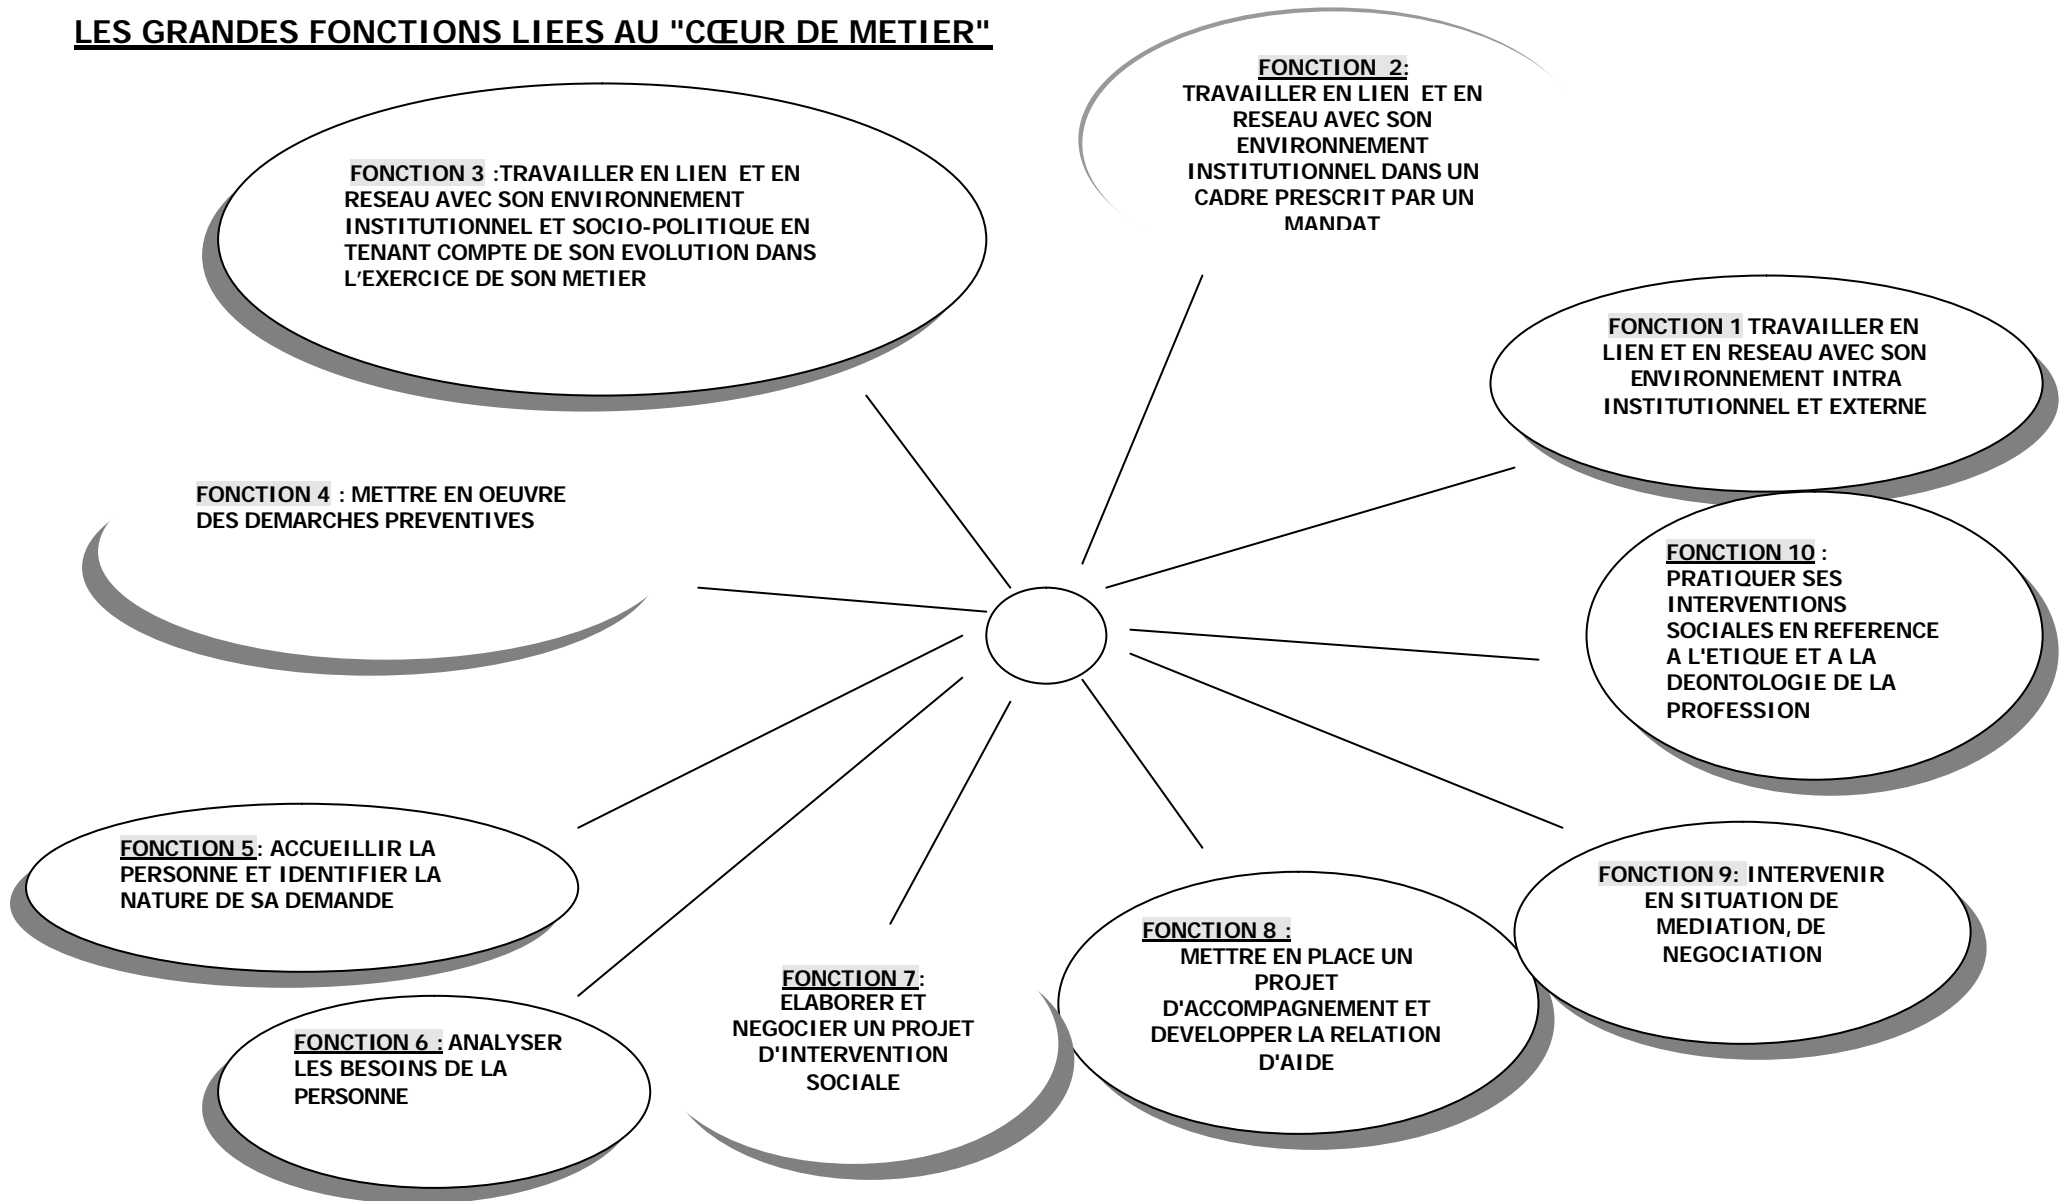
LES GRANDES FONCTIONS LIEES AU "CŒUR DE METIER"

FONCTION 2: TRAVAILLER EN LIEN ET EN RESEAU AVEC SON ENVIRONNEMENT INSTITUTIONNEL DANS UN CADRE PRESCRIT PAR UN MANDAT

FONCTION 3 :TRAVAILLER EN LIEN ET EN RESEAU AVEC SON ENVIRONNEMENT INSTITUTIONNEL ET SOCIO-POLITIQUE EN TENANT COMPTE DE SON EVOLUTION DANS L'EXERCICE DE SON METIER

FONCTION 1 TRAVAILLER EN LIEN ET EN RESEAU AVEC SON ENVIRONNEMENT INTRA INSTITUTIONNEL ET EXTERNE

FONCTION 4 : METTRE EN OEUVRE DES DEMARCHES PREVENTIVES

FONCTION 10 : PRATIQUER SES INTERVENTIONS SOCIALES EN REFERENCE A L'ETIQUE ET A LA DEONTOLOGIE DE LA PROFESSION

FONCTION 5: ACCUEILLIR LA PERSONNE ET IDENTIFIER LA NATURE DE SA DEMANDE

FONCTION 9: INTERVENIR EN SITUATION DE MEDIATION, DE NEGOCIATION

FONCTION 8 : METTRE EN PLACE UN PROJET D'ACCOMPAGNEMENT ET DEVELOPPER LA RELATION D'AIDE

FONCTION 7: ELABORER ET NEGOCIER UN PROJET D'INTERVENTION SOCIALE

FONCTION 6 : ANALYSER LES BESOINS DE LA PERSONNE